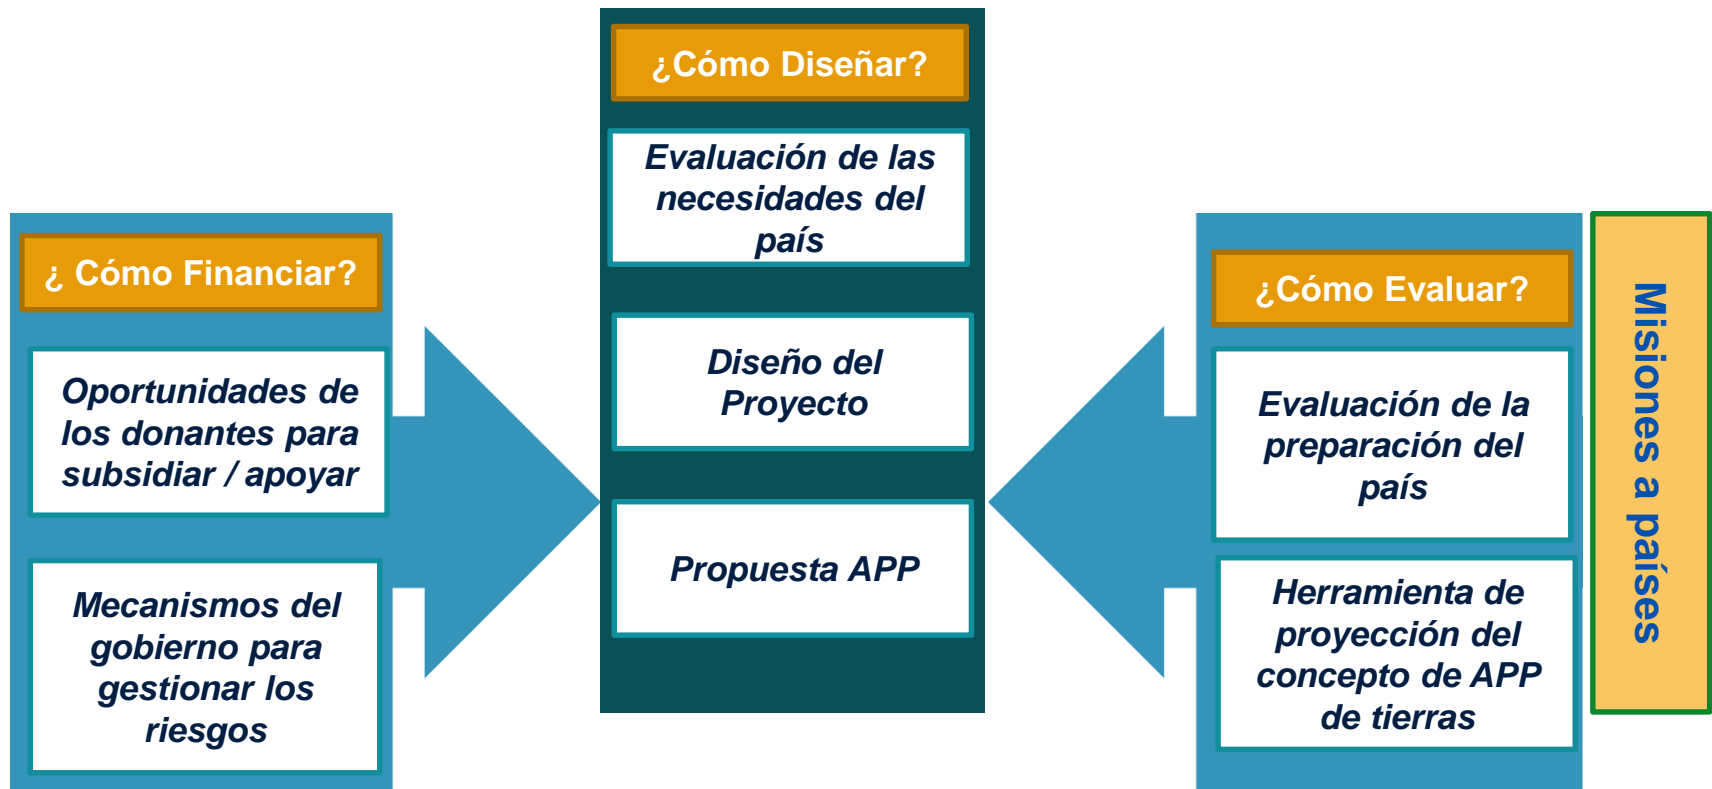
¿ Cómo Financiar?

Oportunidades de los donantes para subsidiar / apoyar

Mecanismos del gobierno para gestionar los riesgos

¿Cómo Diseñar?

Evaluación de las necesidades del país

Diseño del Proyecto

Propuesta APP

¿Cómo Evaluar?

Evaluación de la preparación del país

Herramienta de proyección del concepto de APP de tierras

Misiones a países